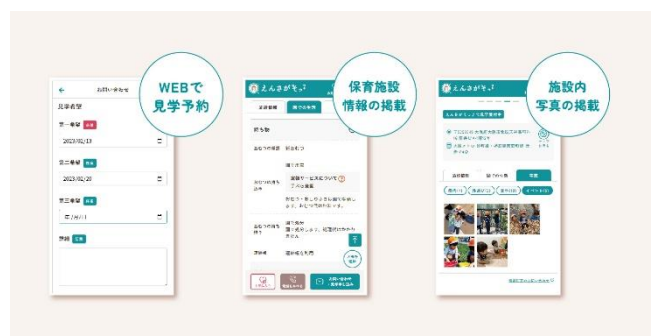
WEBで
見学予約

保育施設
情報の掲載

施設内
写真の掲載

お問い合わせ

見学希望

第一希望 必須
2023/02/13

第二希望 必須
2023/02/20

第三希望 必須
年/月/日

詳細 任意

えんさがそっ

基本情報

預かり保育

おむつ

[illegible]

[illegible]

えんさがそっ

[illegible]

写真

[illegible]